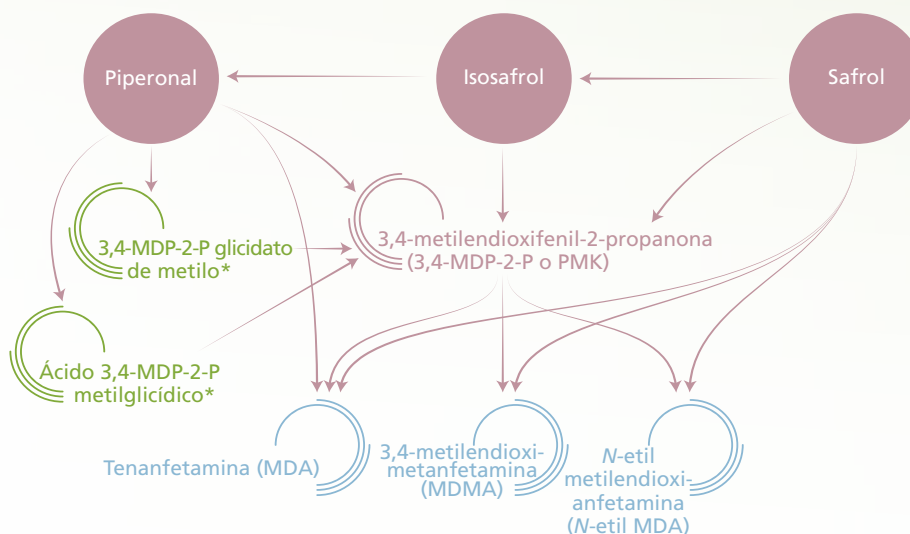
Piperonal

Isosafrol

Safrol

3,4-MDP-2-P glicidato de metilo*

3,4-metilendioxifenil-2-propanona (3,4-MDP-2-P o PMK)

Ácido 3,4-MDP-2-P metilglicídico*

Tenanfetamina (MDA)

3,4-metilendioximetanfetamina (MDMA)

*N*-etil metilendioxianfetamina (*N*-etil MDA)